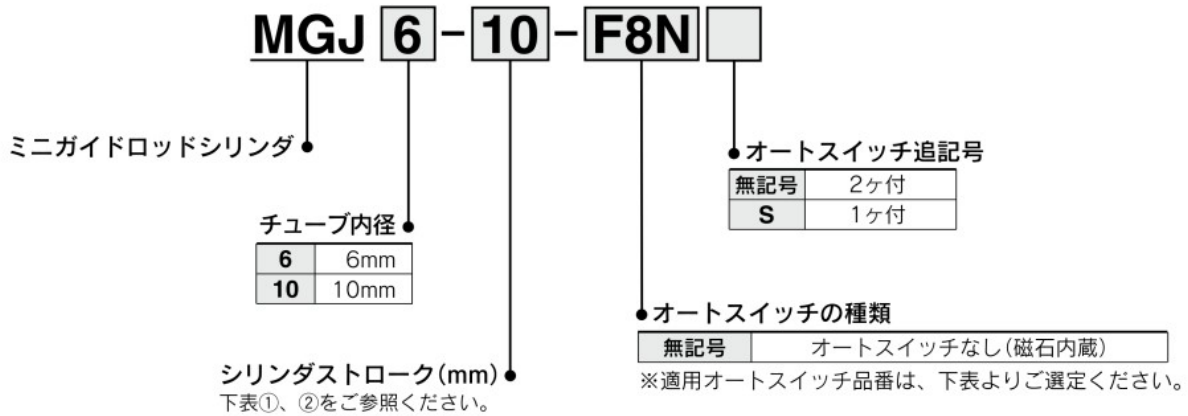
MGJ 6 - 10 - F8N

ミニガイドロッドシリンダ

チューブ内径

| 6 | 6mm |
|---|---|
| 10 | 10mm |

シリンダストローク(mm)
下表①、②をご参照ください。

オートスイッチ追記号

| 無記号 | 2ヶ付 |
|---|---|
| S | 1ヶ付 |

オートスイッチの種類

| 無記号 | オートスイッチなし(磁石内蔵) |
|---|---|

※適用オートスイッチ品番は、下表よりご選定ください。